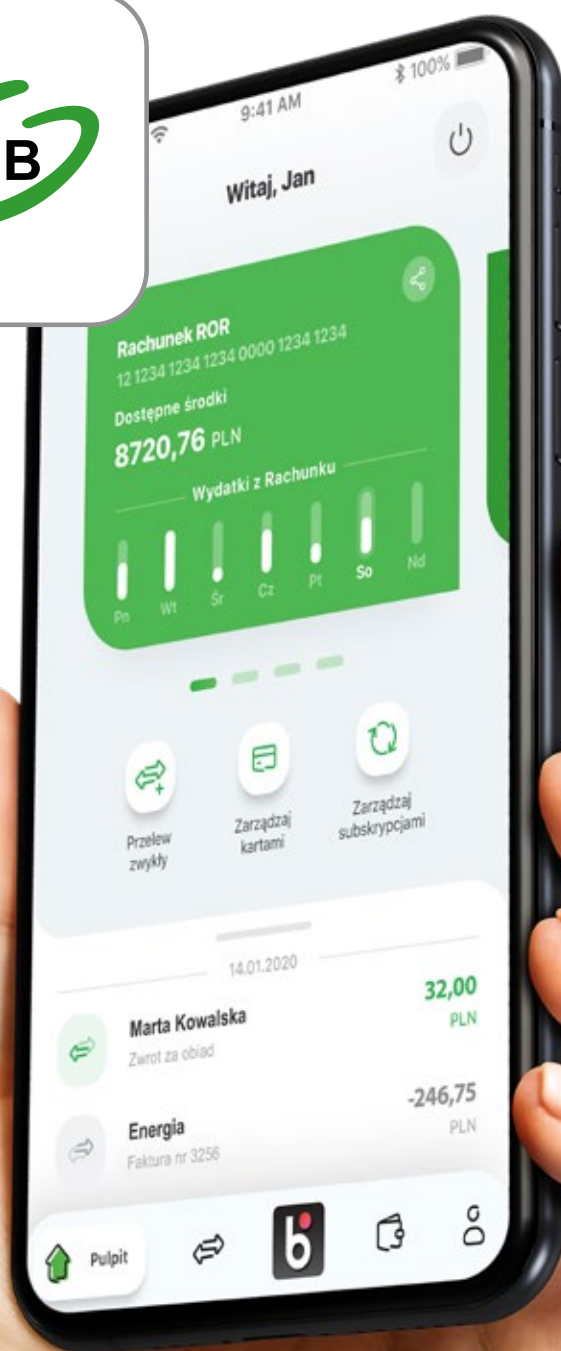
B

9:41 AM

100%

Witaj, Jan

Rachunek ROR

12 1234 1234 1234 0000 1234 1234

Dostępne środki

8720,76 PLN

Wydatki z Rachunku

Pn Wt Śr Cz Pt So Nd

Przelew zwykły

Zarządzaj kartami

Zarządzaj subskrypcjami

14.01.2020

Marta Kowalska

Zwrot za obiad

32,00 PLN

Energia

Faktura nr 3256

-246,75 PLN

Pulpit

b